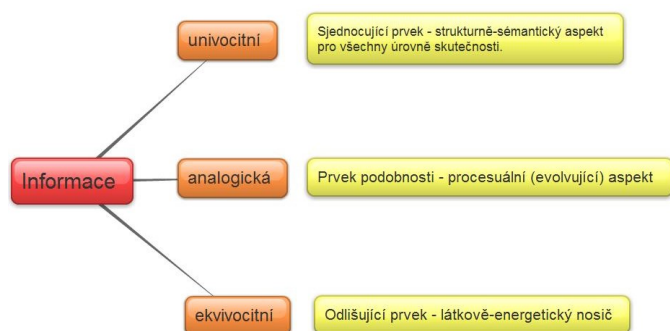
Informace

univocitní

Sjednocující prvek - strukturně-sémantický aspekt pro všechny úrovně skutečnosti.

analogická

Prvek podobnosti - procesuální (evolvující) aspekt

ekvivocitní

Odlišující prvek - látkově-energetický nosič